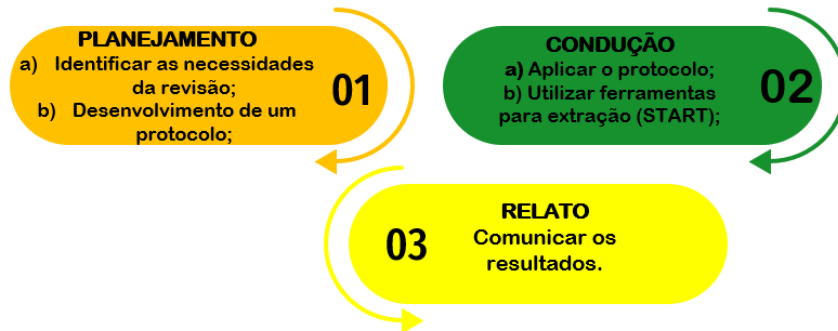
PLANEJAMENTO
a) Identificar as necessidades da revisão;
b) Desenvolvimento de um protocolo;

01

CONDUÇÃO
a) Aplicar o protocolo;
b) Utilizar ferramentas para extração (START);

02

RELATO
Comunicar os resultados.

03